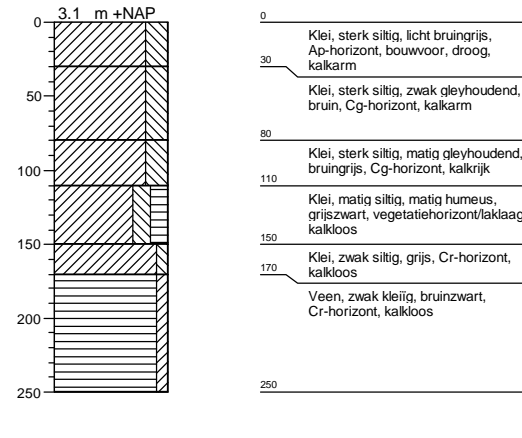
3.1 m +NAP

0
50
100
150
200
250

0
Klei, sterk siltig, licht bruingrijs, Ap-horizont, bouwvoor, droog, kalkarm
30
Klei, sterk siltig, zwak gleyhoudend, bruin, Cg-horizont, kalkarm
80
Klei, sterk siltig, matig gleyhoudend, bruingrijs, Cg-horizont, kalkrijk
110
Klei, matig siltig, matig humeus, grijszwart, vegetatiehorizont/laklaag, kalkloos
150
Klei, zwak siltig, grijs, Cr-horizont, kalkloos
170
Veen, zwak kleiïg, bruinzwart, Cr-horizont, kalkloos
250